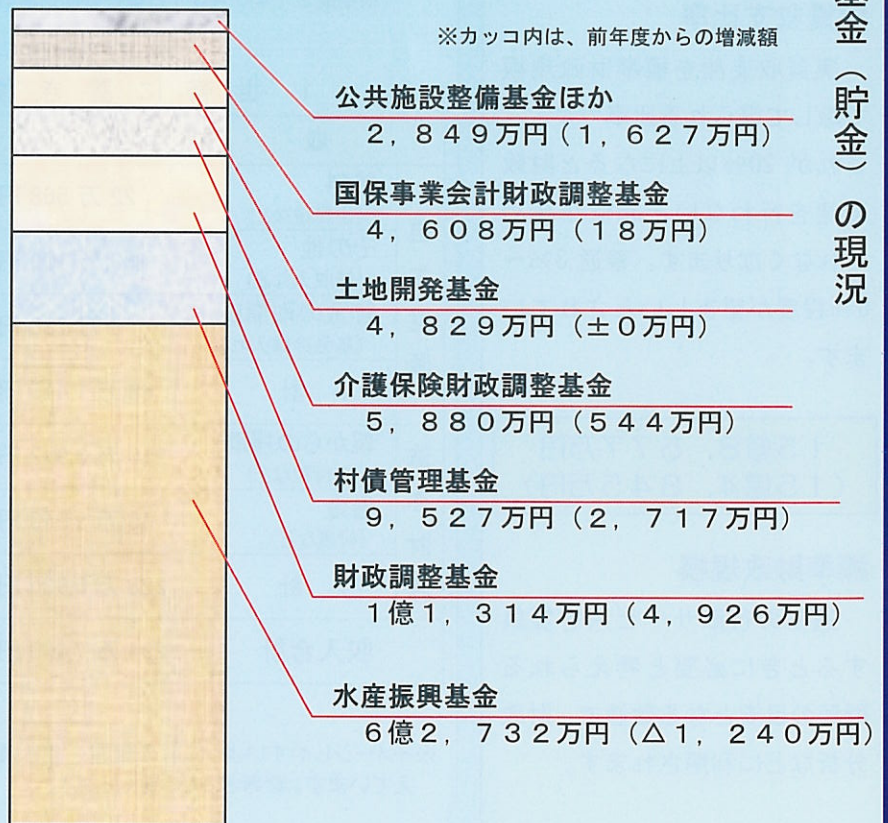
※カッコ内は、前年度からの増減額

公共施設整備基金ほか
2，849万円（1，627万円）

国保事業会計財政調整基金
4，608万円（18万円）

土地開発基金
4，829万円（±0万円）

介護保険財政調整基金
5，880万円（544万円）

村債管理基金
9，527万円（2，717万円）

財政調整基金
1億1，314万円（4，926万円）

水産振興基金
6億2，732万円（△1，240万円）

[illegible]金（貯金）の現況